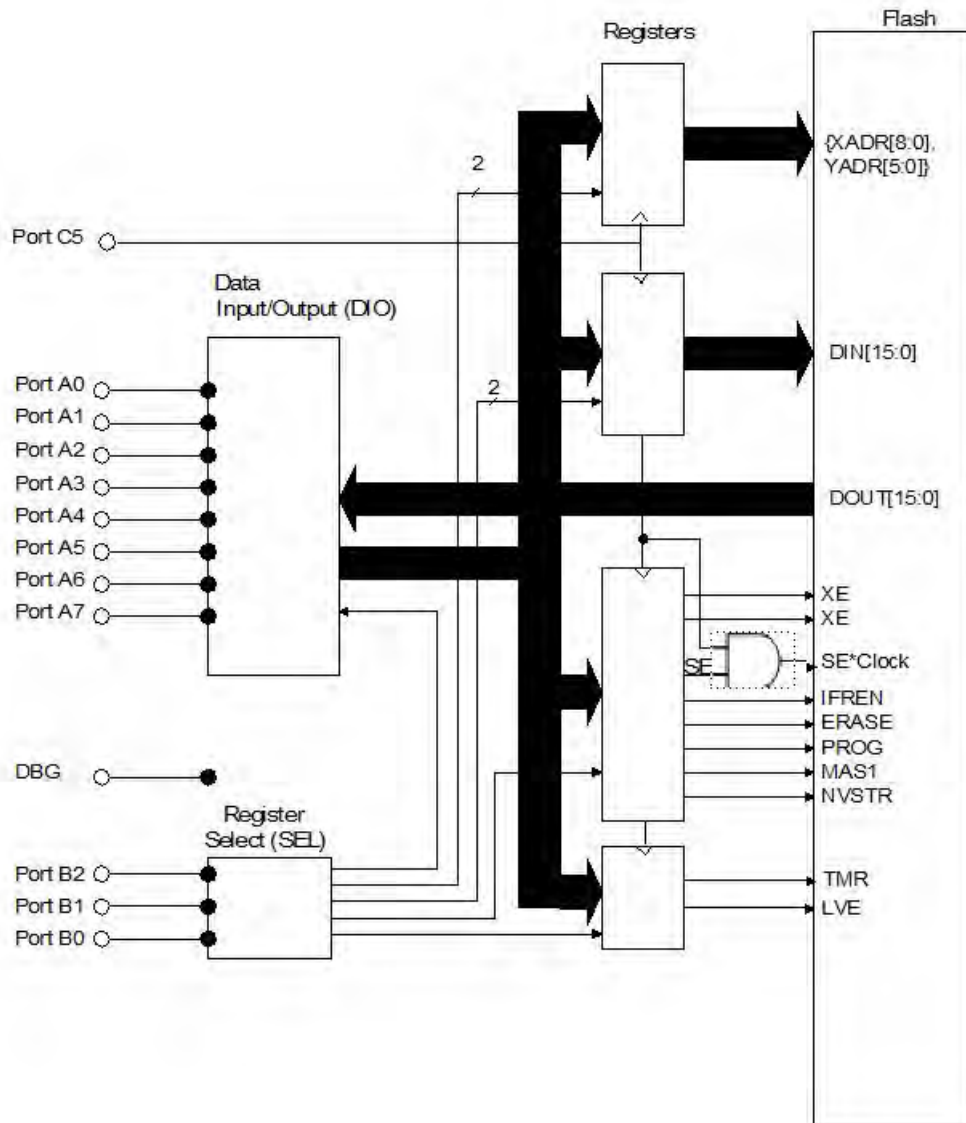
Registers

Flash

{XADR[8:0], YADR[5:0]}

2

Port C5

Data Input/Output (DIO)

DIN[15:0]

2

Port A0
Port A1
Port A2
Port A3
Port A4
Port A5
Port A6
Port A7

DOUT[15:0]

XE
XE
SE
SE*Clock
IFREN
ERASE
PROG
MAS1
NVSTR

DBG

Register Select (SEL)

Port B2
Port B1
Port B0

TMR
LVE